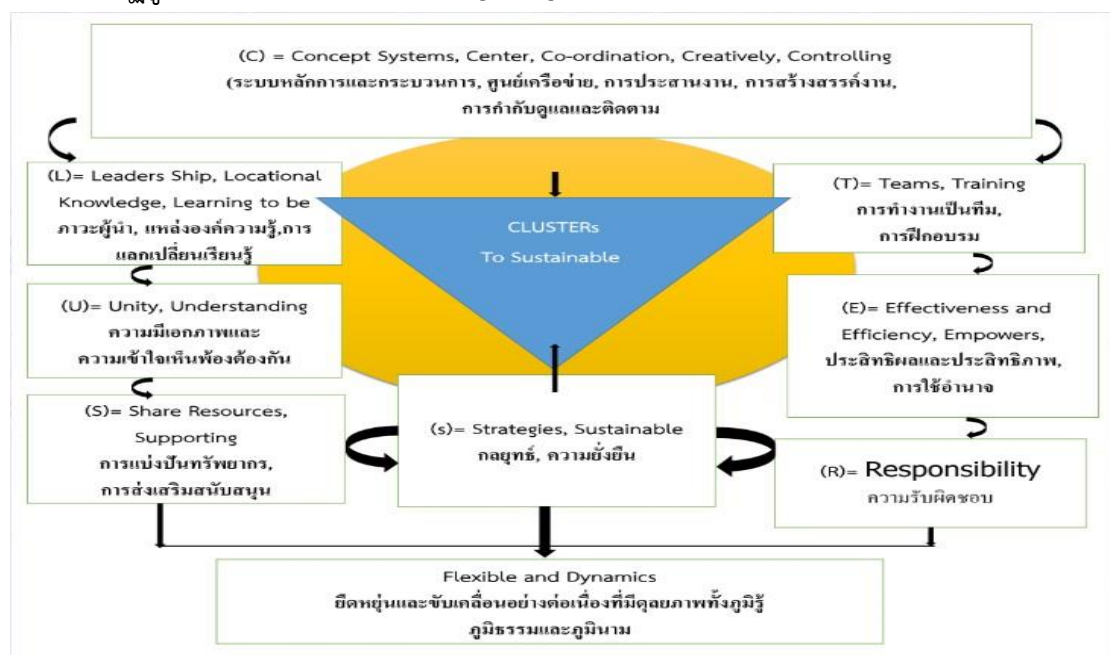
(C) = Concept Systems, Center, Co-ordination, Creatively, Controlling
(ระบบหลักการและกระบวนการ, ศูนย์เครือข่าย, การประสานงาน, การสร้างสรรค์งาน, การกำกับดูแลและติดตาม

(L)= Leaders Ship, Locational Knowledge, Learning to be
ภาวะผู้นำ, แหล่งองค์ความรู้,การแลกเปลี่ยนเรียนรู้

CLUSTERs
To Sustainable

(T)= Teams, Training
การทำงานเป็นทีม,
การฝึกอบรม

(U)= Unity, Understanding
ความมีเอกภาพและ
ความเข้าใจเห็นพ้องต้องกัน

(E)= Effectiveness and Efficiency, Empowers,
ประสิทธิผลและประสิทธิภาพ,
การใช้อำนาจ

(S)= Share Resources, Supporting
การแบ่งปันทรัพยากร,
การส่งเสริมสนับสนุน

(s)= Strategies, Sustainable
กลยุทธ์, ความยั่งยืน

(R)= Responsibility
ความรับผิดชอบ

Flexible and Dynamics
ยืดหยุ่นและขับเคลื่อนอย่างต่อเนื่องที่มีดุลยภาพทั้งภูมิรู้
ภูมิธรรมและภูมินาม